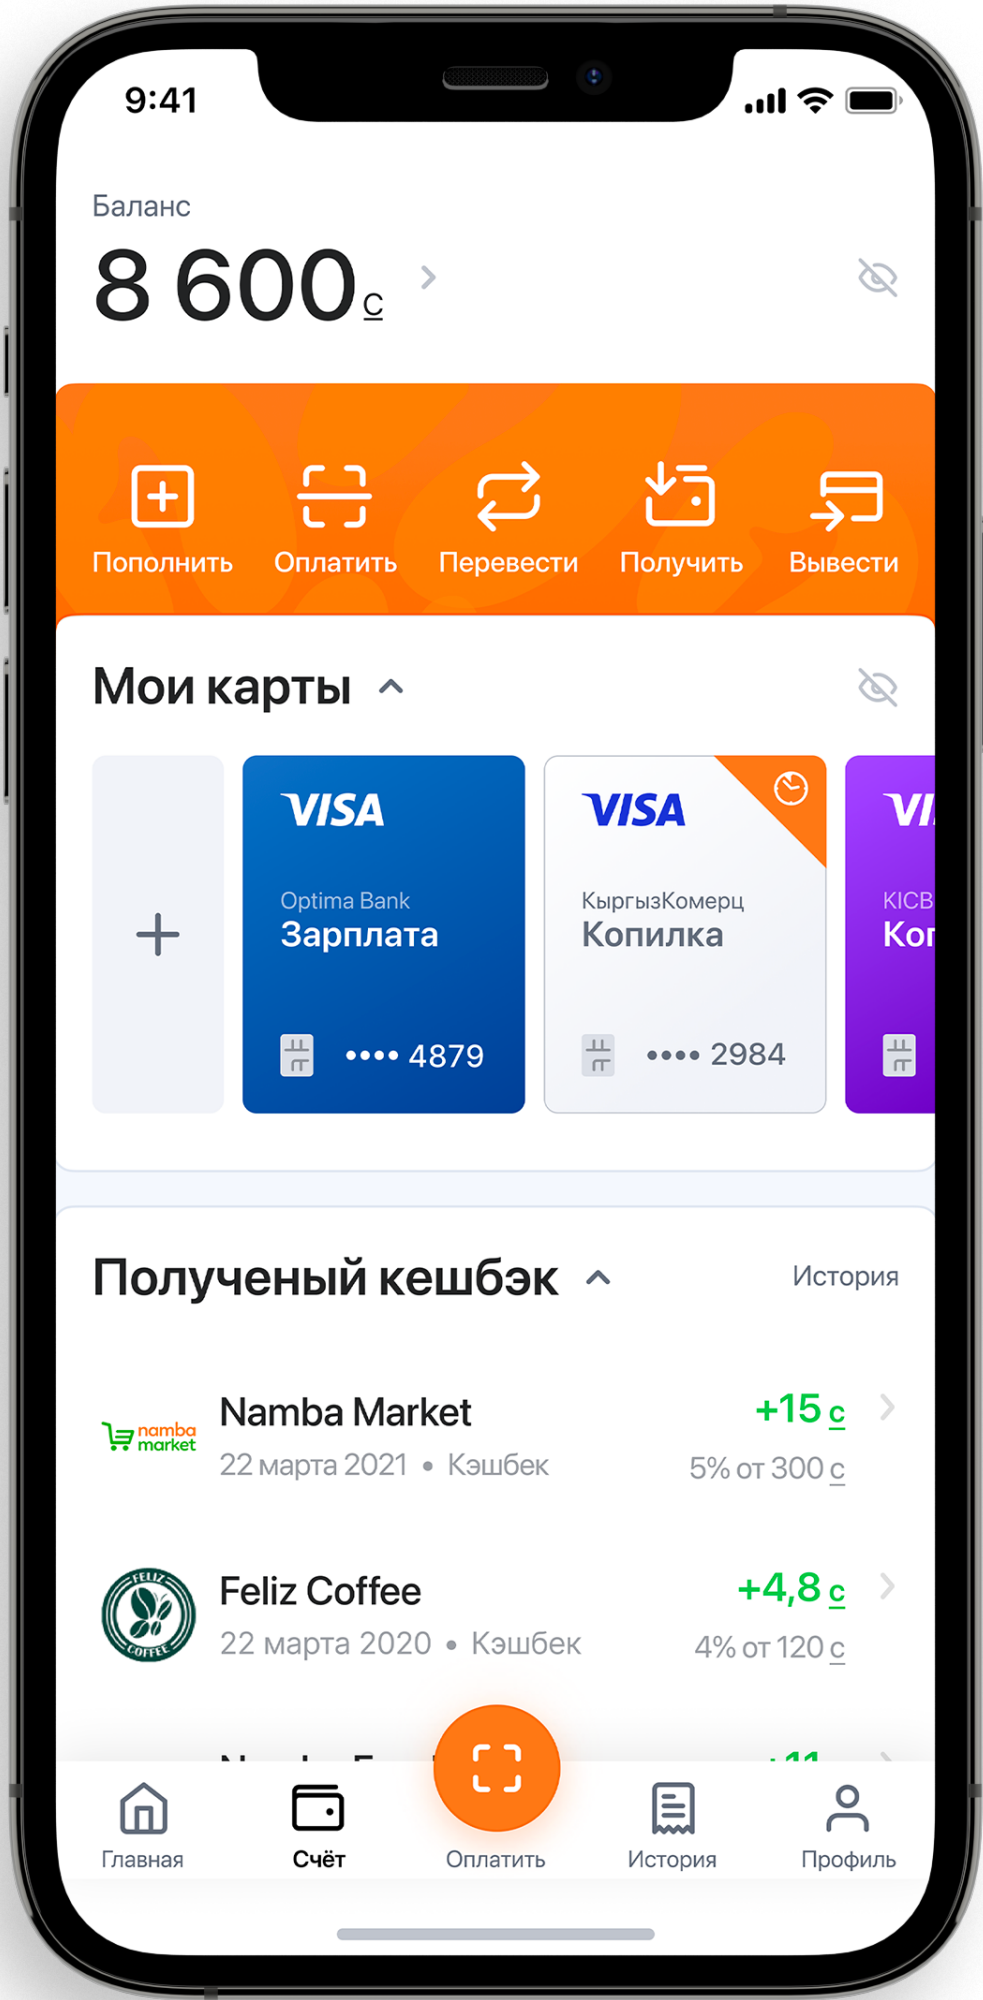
9:41

Баланс

8 600 с

Пополнить
Оплатить
Перевести
Получить
Вывести

Мои карты

+

VISA
Optima Bank
Зарплата
•••• 4879

VISA
КыргызКомерц
Копилка
•••• 2984

VI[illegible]
KICB
Ко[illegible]

Полученый кешбэк
История

namba market
Namba Market
22 марта 2021 • Кэшбек
+15 с
5% от 300 с

FELIZ COFFEE
Feliz Coffee
22 марта 2020 • Кэшбек
+4,8 с
4% от 120 с

Главная
Счёт
Оплатить
История
Профиль